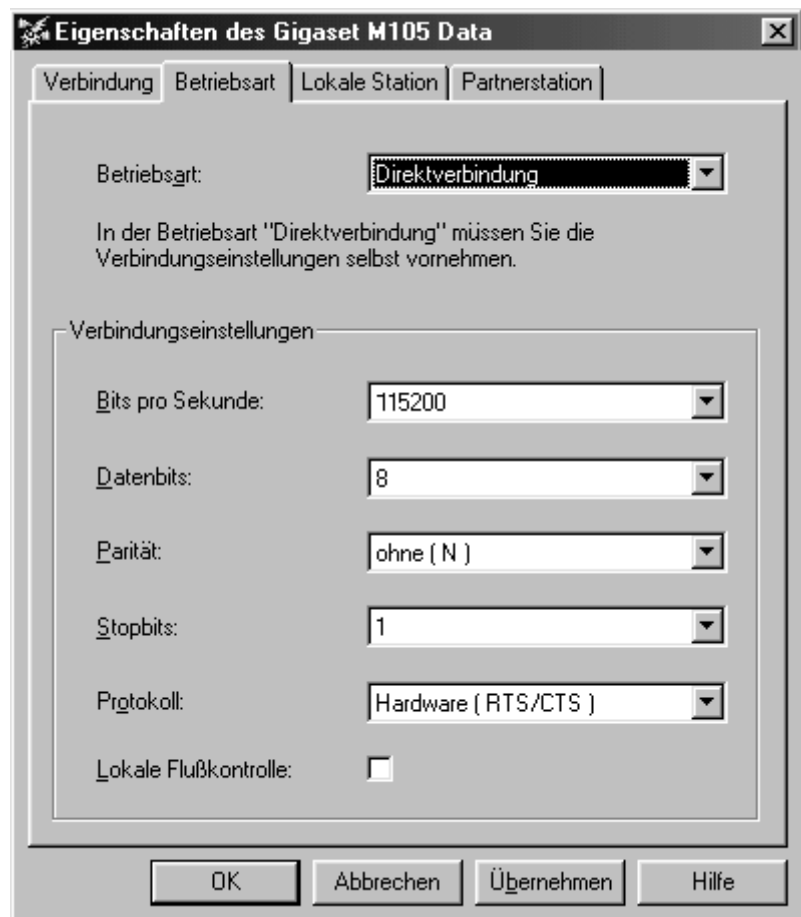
Eigenschaften des Gigaset M105 Data

Verbindung | Betriebsart | Lokale Station | Partnerstation

Betriebsart: Direktverbindung

In der Betriebsart "Direktverbindung" müssen Sie die Verbindungseinstellungen selbst vornehmen.

Verbindungseinstellungen

Bits pro Sekunde: 115200

Datenbits: 8

Parität: ohne ( N )

Stopbits: 1

Protokoll: Hardware ( RTS/CTS )

Lokale Flußkontrolle:

OK | Abbrechen | Übernehmen | Hilfe